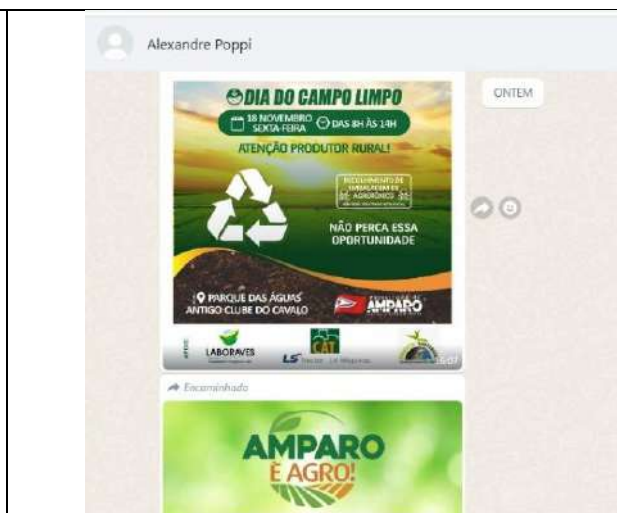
Alexandre Poppi

DIA DO CAMPO LIMPO

18 NOVEMBRO SEXTA-FEIRA

DAS 8H ÀS 14H

ATENÇÃO PRODUTOR RURAL!

RECOLHIMENTO DE EMBALAGENS DE AGROTÓXICOS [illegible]

NÃO PERCA ESSA OPORTUNIDADE

PARQUE DAS ÁGUAS ANTIGO CLUBE DO CAVALO

PREFEITURA DE AMPARO

APOIO

LABORAVES

CAT

LS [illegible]

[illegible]

ONTEM

Encaminhado

AMPARO É AGRO!